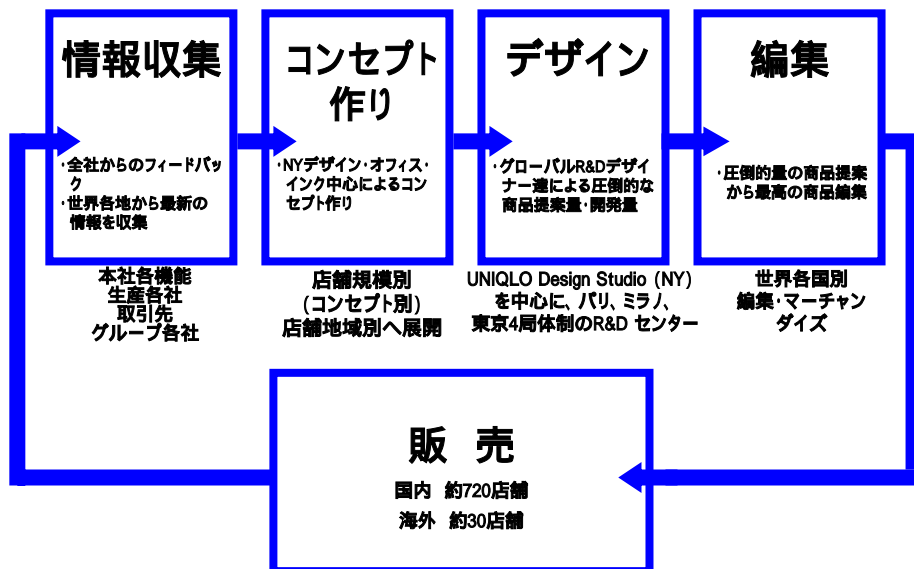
情報収集

・全社からのフィードバック
・世界各地から最新の情報を収集

本社各機能
生産各社
取引先
グループ各社

コンセプト作り

・NYデザイン・オフィス・インク中心によるコンセプト作り

店舗規模別
(コンセプト別)
店舗地域別へ展開

デザイン

・グローバルR&Dデザイナー達による圧倒的な商品提案量・開発量

UNIQLO Design Studio (NY)
を中心に、パリ、ミラノ、
東京4局体制のR&D センター

編集

・圧倒的量の商品提案から最高の商品編集

世界各国別
編集・マーチャンダイズ

販　売

国内　約720店舗
海外　約30店舗